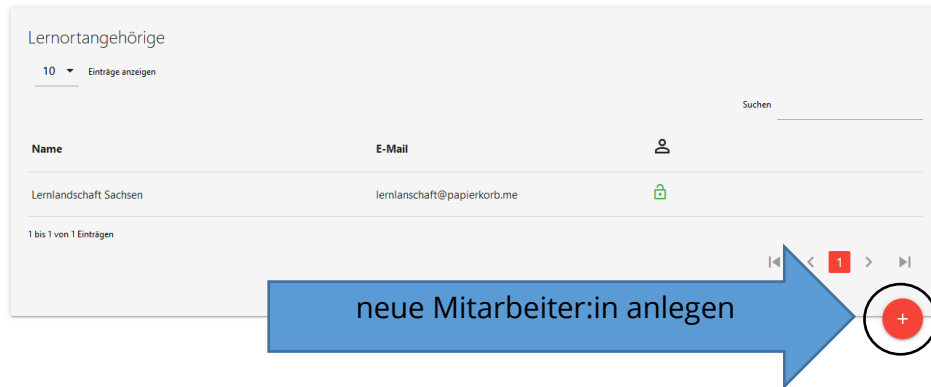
Lernortangehörige

10 Einträge anzeigen

Suchen

| Name | E-Mail | |
|---|---|---|
| Lernlandschaft Sachsen | lernlanschaft@papierkorb.me | |

1 bis 1 von 1 Einträgen

1

neue Mitarbeiter:in anlegen

+